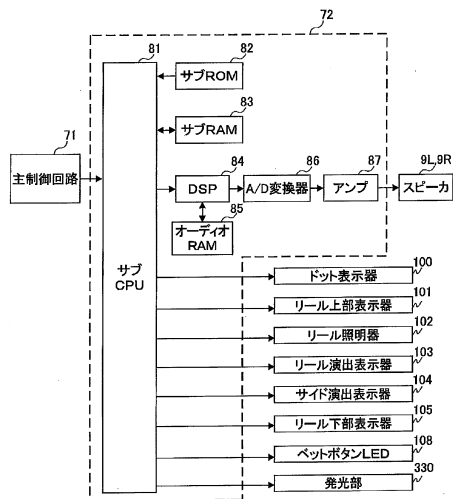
72
81
82
サブROM
83
サブRAM
71
主制御回路
84
86
87
9L,9R
DSP
A/D変換器
アンプ
スピーカ
85
オーディオRAM
サブCPU
100
ドット表示器
101
リール上部表示器
102
リール照明器
103
リール演出表示器
104
サイド演出表示器
105
リール下部表示器
108
ベットボタンLED
330
発光部